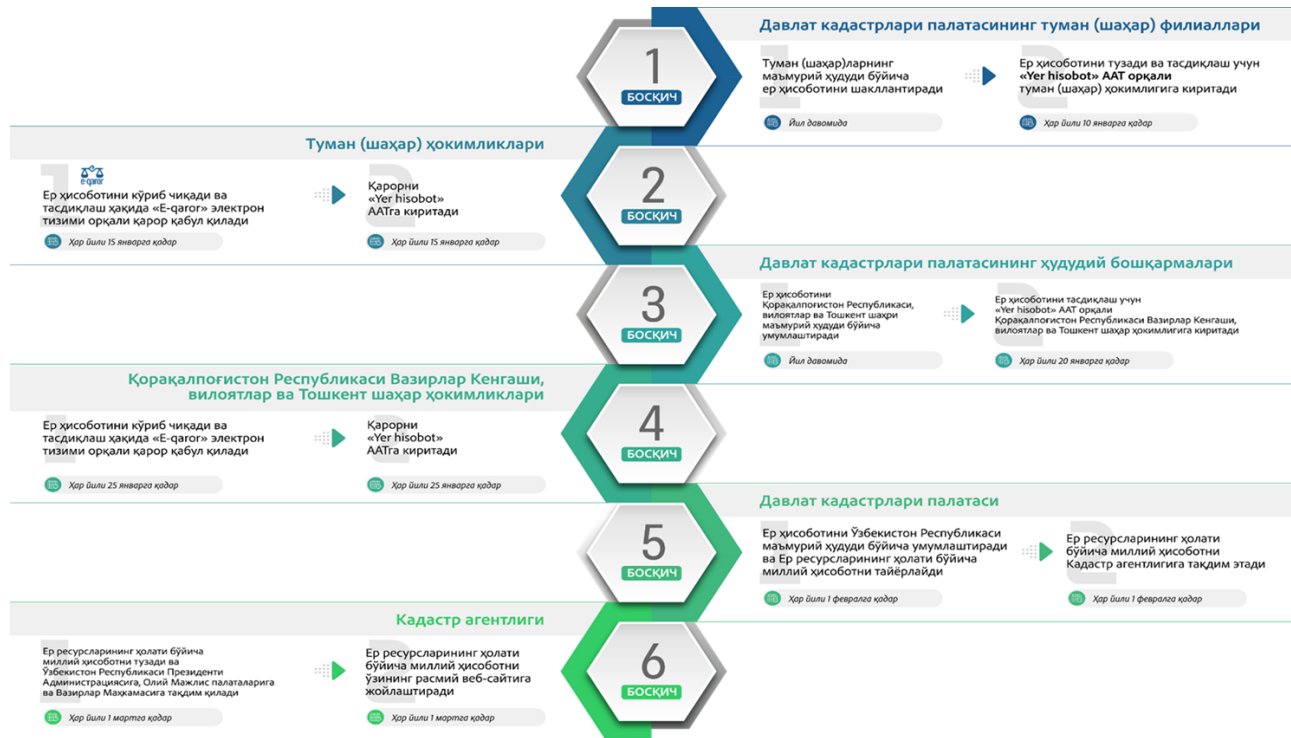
Давлат кадастрлари палатасининг туман (шаҳар) филиаллари

1
БОСҚИЧ

Туман (шаҳар)ларнинг маъмурий ҳудуди бўйича ер ҳисоботини шакллантиради

Йил давомида

Ер ҳисоботини тузади ва тасдиқлаш учун «Yer hisobot» ААТ орқали туман (шаҳар) ҳокимлигига киритади

Ҳар йили 10 январга қадар

Туман (шаҳар) ҳокимликлари

e-qaror

Ер ҳисоботини кўриб чиқади ва тасдиқлаш ҳақида «E-qaror» электрон тизими орқали қарор қабул қилади

Ҳар йили 15 январга қадар

Қарорни «Yer hisobot» ААТга киритади

Ҳар йили 15 январга қадар

2
БОСҚИЧ

Давлат кадастрлари палатасининг ҳудудий бошқармалари

3
БОСҚИЧ

Ер ҳисоботини Қорақалпоғистон Республикаси, вилоятлар ва Тошкент шаҳри маъмурий ҳудуди бўйича умумлаштиради

Йил давомида

Ер ҳисоботини тасдиқлаш учун «Yer hisobot» ААТ орқали Қорақалпоғистон Республикаси Вазирлар Кенгаши, вилоятлар ва Тошкент шаҳар ҳокимлигига киритади

Ҳар йили 20 январга қадар

Қорақалпоғистон Республикаси Вазирлар Кенгаши, вилоятлар ва Тошкент шаҳар ҳокимликлари

Ер ҳисоботини кўриб чиқади ва тасдиқлаш ҳақида «E-qaror» электрон тизими орқали қарор қабул қилади

Ҳар йили 25 январга қадар

Қарорни «Yer hisobot» ААТга киритади

Ҳар йили 25 январга қадар

4
БОСҚИЧ

Давлат кадастрлари палатаси

5
БОСҚИЧ

Ер ҳисоботини Ўзбекистон Республикаси маъмурий ҳудуди бўйича умумлаштиради ва Ер ресурсларининг ҳолати бўйича миллий ҳисоботни тайёрлайди

Ҳар йили 1 февралга қадар

Ер ресурсларининг ҳолати бўйича миллий ҳисоботни Кадастр агентлигига тақдим этади

Ҳар йили 1 февралга қадар

Кадастр агентлиги

Ер ресурсларининг ҳолати бўйича миллий ҳисоботни тузади ва Ўзбекистон Республикаси Президенти Администрациясига, Олий Мажлис палаталарига ва Вазирлар Маҳкамасига тақдим қилади

Ҳар йили 1 мартга қадар

Ер ресурсларининг ҳолати бўйича миллий ҳисоботни ўзининг расмий веб-сайтига жойлаштиради

Ҳар йили 1 мартга қадар

6
БОСҚИЧ